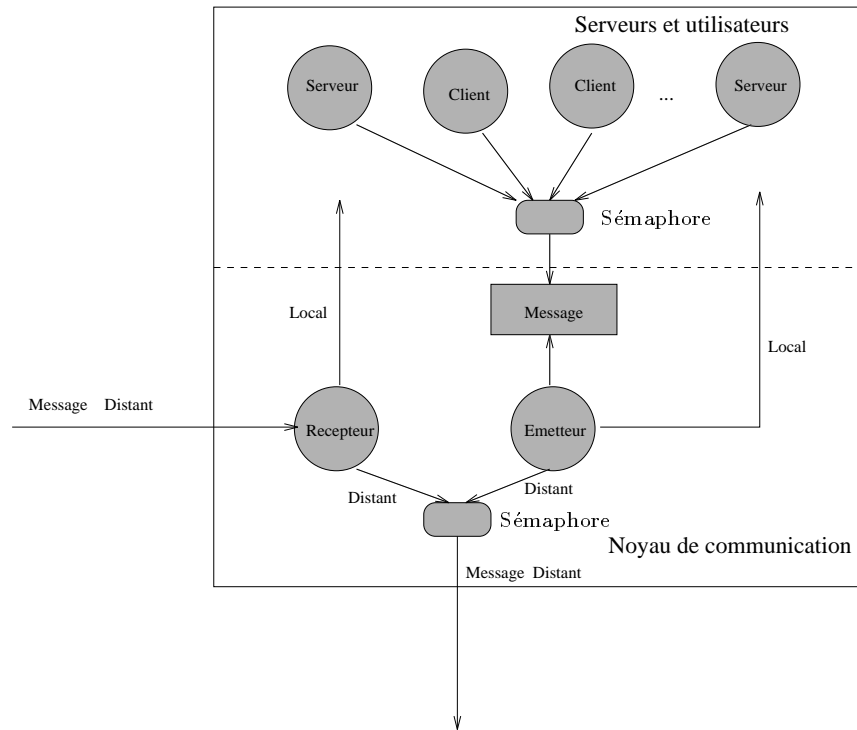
Serveurs et utilisateurs

Serveur

Client

Client

...

Serveur

Sémaphore

Message

Local

Local

Message Distant

Recepteur

Emetteur

Distant

Distant

Sémaphore

Noyau de communication

Message Distant